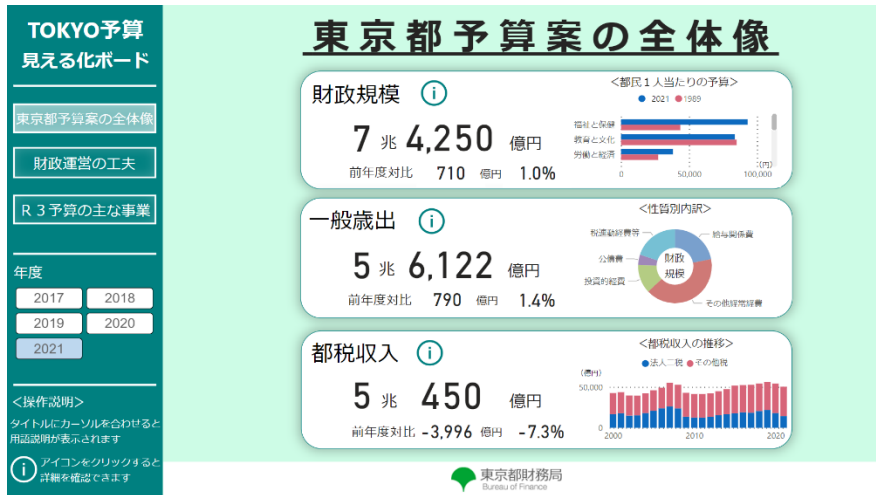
TOKYO予算
見える化ボード

東京都予算案の全体像

財政運営の工夫

R３予算の主な事業

年度

2017
2018
2019
2020
2021

<操作説明>
タイトルにカーソルを合わせると用語説明が表示されます

i アイコンをクリックすると詳細を確認できます

東京都予算案の全体像

財政規模 i
7 兆 4,250 億円
前年度対比 710 億円 1.0%

<都民１人当たりの予算>
2021 1989
福祉と保健
教育と文化
労働と経済
0 50,000 100,000
(円)

一般歳出 i
5 兆 6,122 億円
前年度対比 790 億円 1.4%

<性質別内訳>
税連動経費等
給与関係費
公債費
投資的経費
その他経常経費
財政規模

都税収入 i
5 兆 450 億円
前年度対比 -3,996 億円 -7.3%

<都税収入の推移>
法人二税 その他税
(億円)
50,000
0
2000 2010 2020

東京都財務局
Bureau of Finance